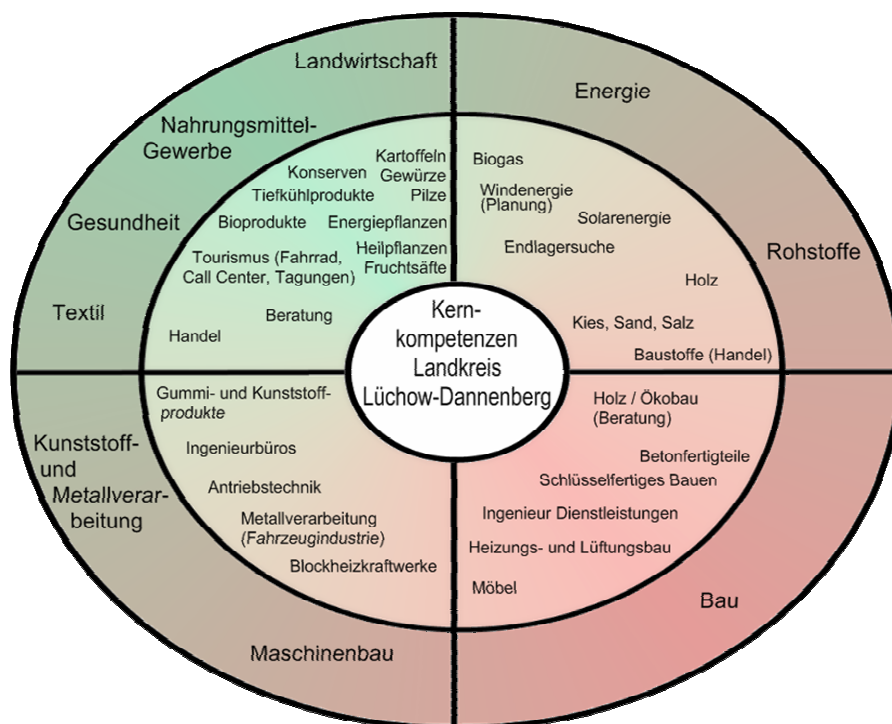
Landwirtschaft

Nahrungsmittel-Gewerbe

Gesundheit

Textil

Konserven
Kartoffeln
Gewürze
Tiefkühlprodukte
Pilze
Bioprodukte
Energiepflanzen
Tourismus (Fahrrad, Call Center, Tagungen)
Heilpflanzen
Fruchtsäfte
Beratung
Handel

Energie

Rohstoffe

Biogas
Windenergie (Planung)
Solarenergie
Endlagersuche
Holz
Kies, Sand, Salz
Baustoffe (Handel)

Kern-kompetenzen Landkreis Lüchow-Dannenberg

Kunststoff- und Metallverarbeitung

Gummi- und Kunststoffprodukte
Ingenieurbüros
Antriebstechnik
Metallverarbeitung (Fahrzeugindustrie)
Blockheizkraftwerke

Maschinenbau

Holz / Ökobau (Beratung)
Betonfertigteile
Schlüsselfertiges Bauen
Ingenieur Dienstleistungen
Heizungs- und Lüftungsbau
Möbel

Bau